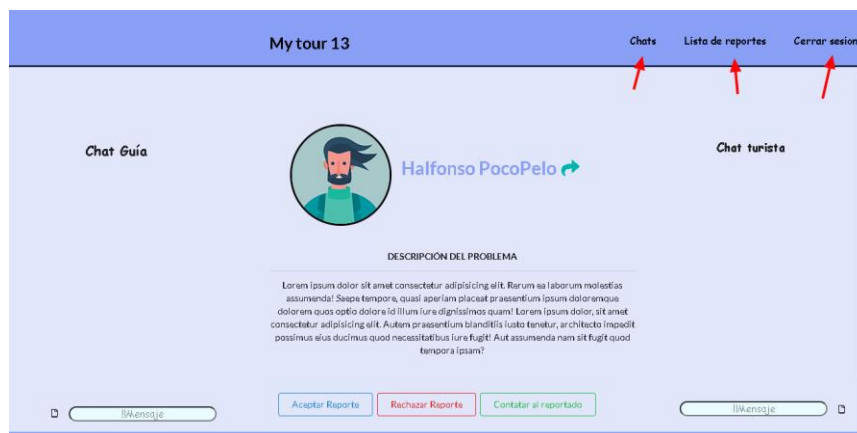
My tour 13

Chats Lista de reportes Cerrar sesion

Chat Guía

Halfonso PocoPelo

Chat turista

DESCRIPCIÓN DEL PROBLEMA

Lorem ipsum dolor sit amet consectetur adipisicing elit. Rerum ea laborum molestias assumenda! Saepe tempore, quasi aperiam placeat praesentium ipsum doloremque dolorem quos optio dolore id illum iure dignissimos quam! Lorem ipsum dolor, sit amet consectetur adipisicing elit. Autem praesentium blanditiis iusto tenetur, architecto impedit possimus eius ducimus quod necessitatibus iure fugit! Aut assumenda nam sit fugit quod tempora ipsam?

!!Mensaje

Aceptar Reporte Rechazar Reporte Contatar al reportado

!!Mensaje